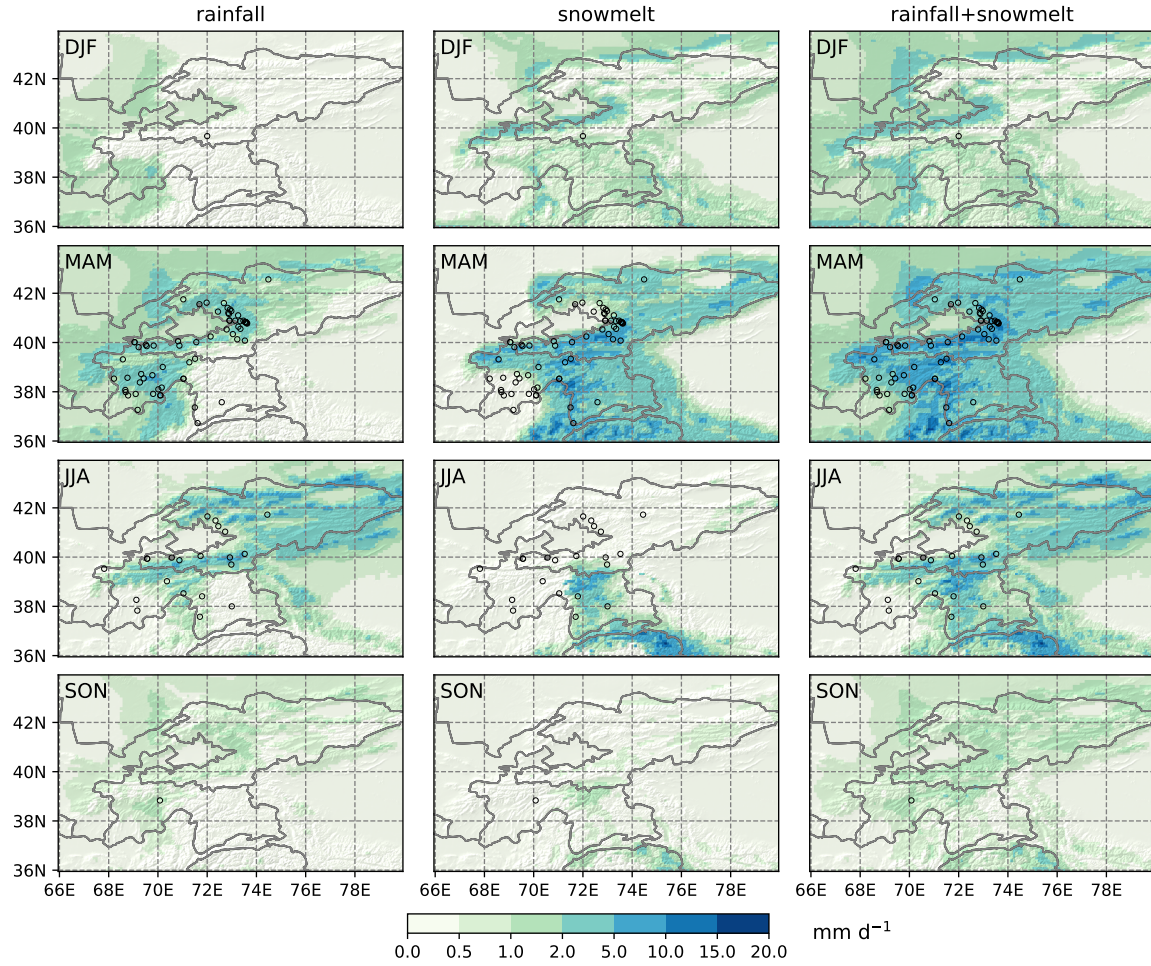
rainfall

snowmelt

rainfall+snowmelt

DJF

DJF

DJF

42N
40N
38N
36N

MAM

MAM

MAM

42N
40N
38N
36N

JJA

JJA

JJA

42N
40N
38N
36N

SON

SON

SON

42N
40N
38N
36N

66E 68E 70E 72E 74E 76E 78E

66E 68E 70E 72E 74E 76E 78E

66E 68E 70E 72E 74E 76E 78E

0.0 0.5 1.0 2.0 5.0 10.0 15.0 20.0

mm d$^{-1}$